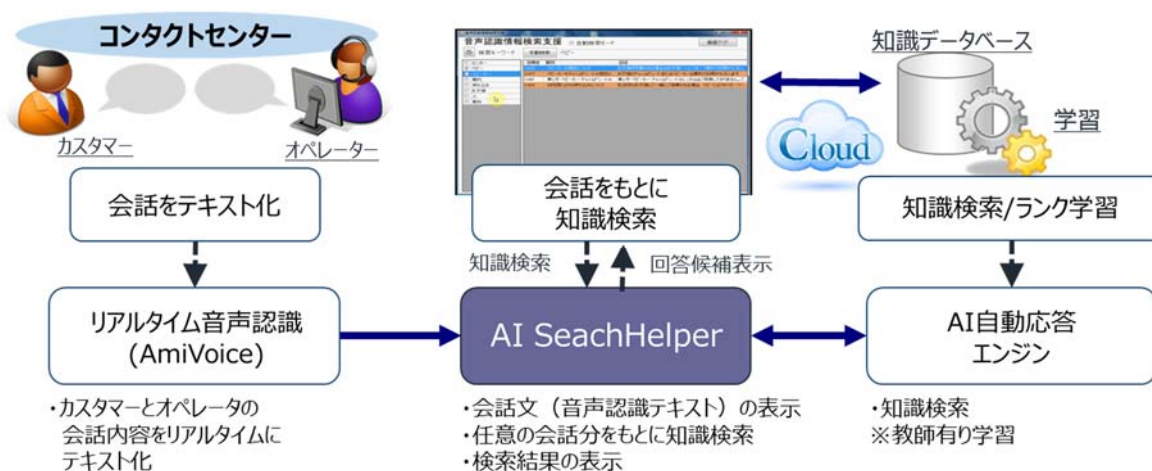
コンタクトセンター

カスタマー

オペレーター

音声認識情報検索支援

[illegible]

知識データベース

学習

Cloud

会話をテキスト化

会話をもとに
知識検索

知識検索/ランク学習

知識検索

回答候補表示

リアルタイム音声認識
(AmiVoice)

AI SeachHelper

AI自動応答
エンジン

・カスタマーとオペレータの
会話内容をリアルタイムに
テキスト化

・会話文（音声認識テキスト）の表示
・任意の会話分をもとに知識検索
・検索結果の表示

・知識検索
※教師有り学習